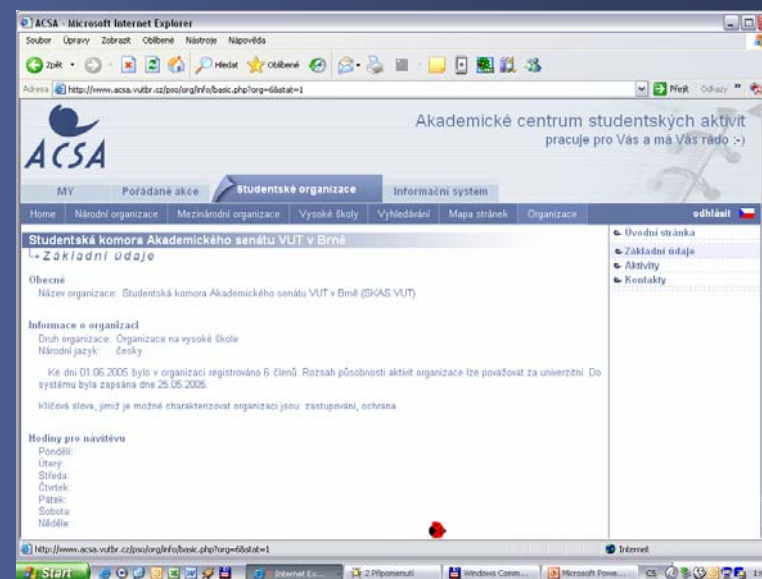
ACSA - Microsoft Internet Explorer

Soubor Úpravy Zobrazit Oblíbené Nástroje Nápověda

Zpět Hledat Oblíbené

Adresa http://www.acsa.vutbr.cz/pso/org/info/basic.php?org=6&stat=1

Přejít Odkazy

ACSA

Akademické centrum studentských aktivit

pracuje pro Vás a má Vás rádo :-)

MY | Pořádané akce | Studentské organizace | Informační systém

Home | Národní organizace | Mezinárodní organizace | Vysoké školy | Vyhledávání | Mapa stránek | Organizace | odhlásit

Studentská komora Akademického senátu VUT v Brně

Základní údaje

Obecné

Název organizace: Studentská komora Akademického senátu VUT v Brně (SKAS VUT)

Informace o organizaci

Druh organizace: Organizace na vysoké škole

Národní jazyk: česky

Ke dni 01.06.2005 bylo v organizaci registrováno 6 členů. Rozsah působnosti aktivit organizace lze považovat za univerzitní. Do systému byla zapsána dne 25.05.2005.

Klíčová slova, jimiž je možné charakterizovat organizaci jsou: zastupování, ochrana

Hodiny pro návštěvu

Pondělí:
Úterý:
Středa:
Čtvrtek:
Pátek:
Sobota:
Neděle:

Úvodní stránka
Základní údaje
Aktivity
Kontakty

http://www.acsa.vutbr.cz/pso/org/info/basic.php?org=6&stat=1

Internet

Start | Internet Ex... | 2 Připomenutí | Windows Comm... | Microsoft Powe... | CS